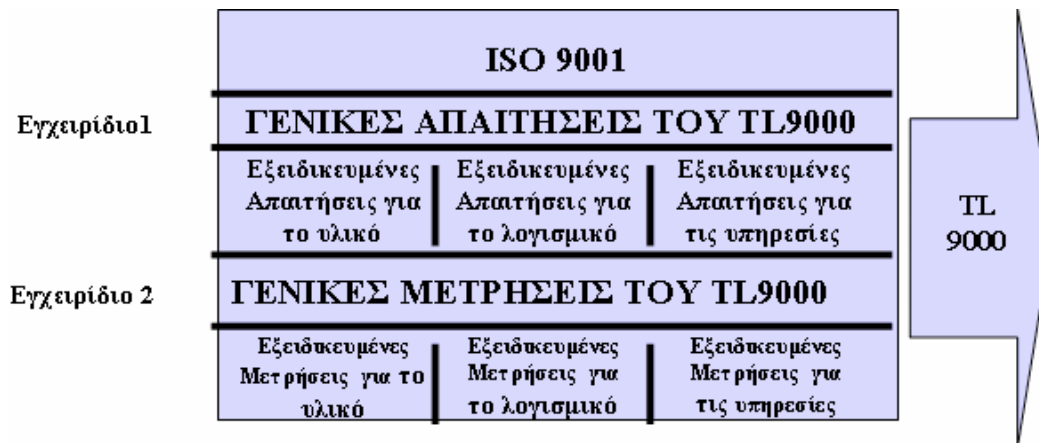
ISO 9001

Εγχειρίδιο1

ΓΕΝΙΚΕΣ ΑΠΑΙΤΗΣΕΙΣ ΤΟΥ TL9000

Εξειδικευμένες Απαιτήσεις για το υλικό

Εξειδικευμένες Απαιτήσεις για το λογισμικό

Εξειδικευμένες Απαιτήσεις για τις υπηρεσίες

Εγχειρίδιο 2

ΓΕΝΙΚΕΣ ΜΕΤΡΗΣΕΙΣ ΤΟΥ TL9000

Εξειδικευμένες Μετρήσεις για το υλικό

Εξειδικευμένες Μετρήσεις για το λογισμικό

Εξειδικευμένες Μετρήσεις για τις υπηρεσίες

TL 9000